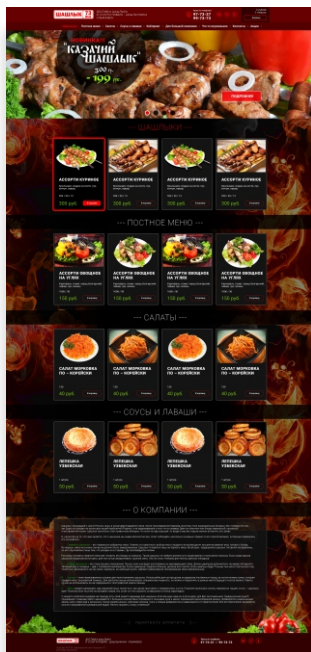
ШАШЛЫК

НОВИНКА!
"Казачий шашлык"
199 р.

ПОДРОБНЕЕ

— ШАШЛЫКИ —

АССОРТИ КУРИНОЕ
300 руб.

АССОРТИ КУРИНОЕ
300 руб.

АССОРТИ КУРИНОЕ
300 руб.

АССОРТИ КУРИНОЕ
300 руб.

— ПОСТНОЕ МЕНЮ —

АССОРТИ ОВОЩНОЕ НА УГЛЯХ
150 руб.

АССОРТИ ОВОЩНОЕ НА УГЛЯХ
150 руб.

АССОРТИ ОВОЩНОЕ НА УГЛЯХ
150 руб.

АССОРТИ ОВОЩНОЕ НА УГЛЯХ
150 руб.

— САЛАТЫ —

САЛАТ МОРКОВКА ПО - КОРЕЙСКИ
40 руб.

САЛАТ МОРКОВКА ПО - КОРЕЙСКИ
40 руб.

САЛАТ МОРКОВКА ПО - КОРЕЙСКИ
40 руб.

САЛАТ МОРКОВКА ПО - КОРЕЙСКИ
40 руб.

— СОУСЫ И ЛАВАШИ —

ЛЕПЕШКА УЗБЕКСКАЯ
50 руб.

ЛЕПЕШКА УЗБЕКСКАЯ
50 руб.

ЛЕПЕШКА УЗБЕКСКАЯ
50 руб.

ЛЕПЕШКА УЗБЕКСКАЯ
50 руб.

— О КОМПАНИИ —

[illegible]

ШАШЛЫК
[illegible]